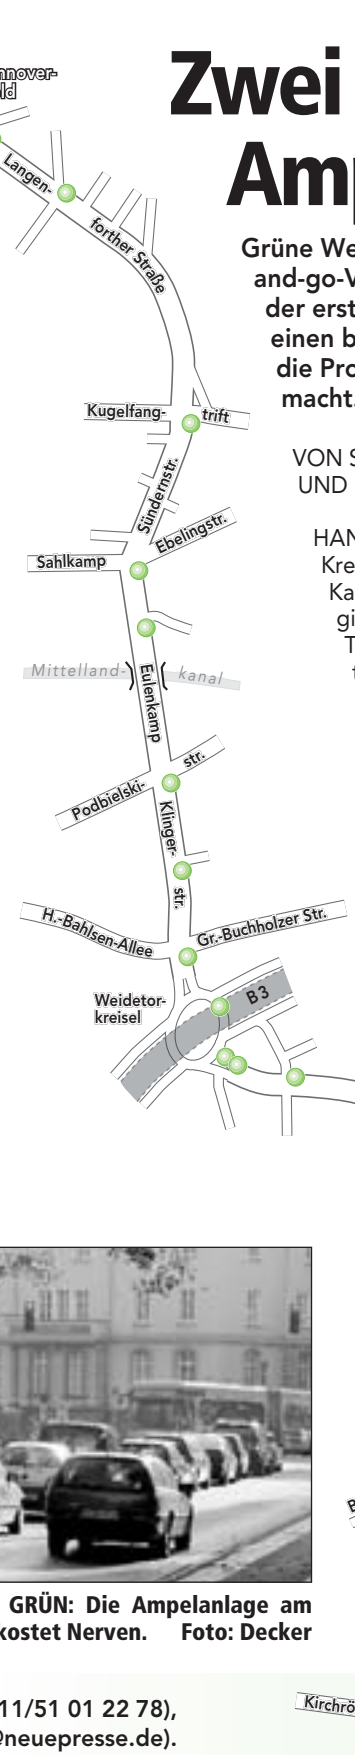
nnover-
ld

Zwei
Amp

Grüne We
and-go-V
der erst
einen b
die Pro
macht.

VON S
UND

HAN
Kre
Ka
gi
T
t

Langen-
forther Straße
Kugelfang-
trift
Sündernstr.
Ebelingstr.
Sahlkamp
Mittelland-
kanal
Eulenkamp
str.
Podbielski-
Klinger-
str.
H.-Bahlsen-Allee
Gr.-Buchholzer Str.
Weidetor-
kreisel
B 3

GRÜN: Die Ampelanlage am
kostet Nerven. Foto: Decker

11/51 01 22 78),
@neuepresse.de).

Kirchrö